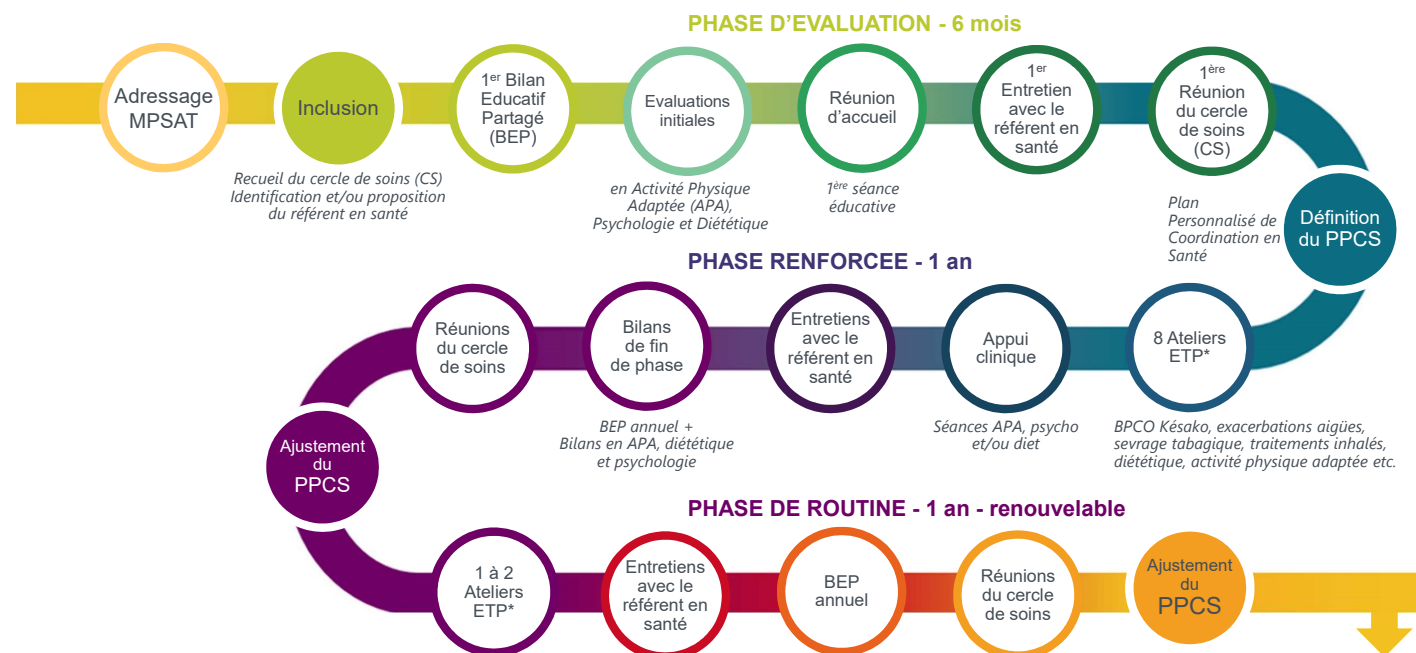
PHASE D'EVALUATION - 6 mois

Adressage MPSAT

Inclusion

Recueil du cercle de soins (CS) Identification et/ou proposition du référent en santé

1$^{er}$ Bilan Educatif Partagé (BEP)

Evaluations initiales

en Activité Physique Adaptée (APA), Psychologie et Diététique

Réunion d'accueil

1$^{ère}$ séance éducative

1$^{er}$ Entretien avec le référent en santé

1$^{ère}$ Réunion du cercle de soins (CS)

Plan Personnalisé de Coordination en Santé

Définition du PPCS

PHASE RENFORCEE - 1 an

Réunions du cercle de soins

Bilans de fin de phase

BEP annuel + Bilans en APA, diététique et psychologie

Entretiens avec le référent en santé

Appui clinique

Séances APA, psycho et/ou diet

8 Ateliers ETP*

BPCO Késako, exacerbations aigües, sevrage tabagique, traitements inhalés, diététique, activité physique adaptée etc.

Ajustement du PPCS

PHASE DE ROUTINE - 1 an - renouvelable

1 à 2 Ateliers ETP*

Entretiens avec le référent en santé

BEP annuel

Réunions du cercle de soins

Ajustement du PPCS